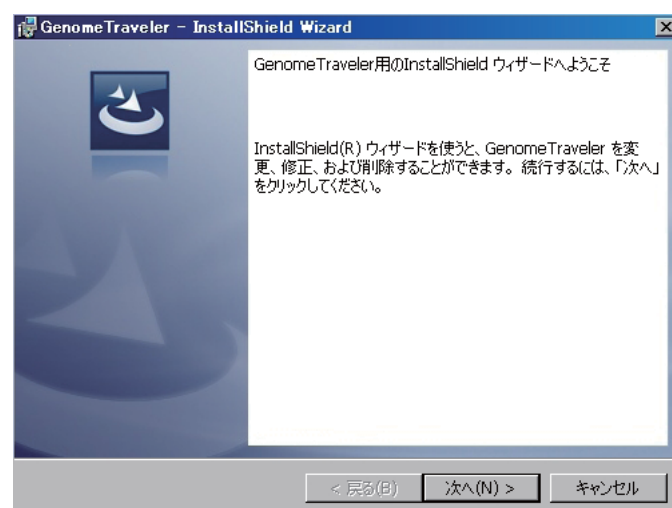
GenomeTraveler - InstallShield Wizard

GenomeTraveler用のInstallShield ウィザードへようこそ

InstallShield(R) ウィザードを使うと、GenomeTraveler を変更、修正、および削除することができます。続行するには、「次へ」をクリックしてください。

< 戻る(B)
次へ(N) >
キャンセル